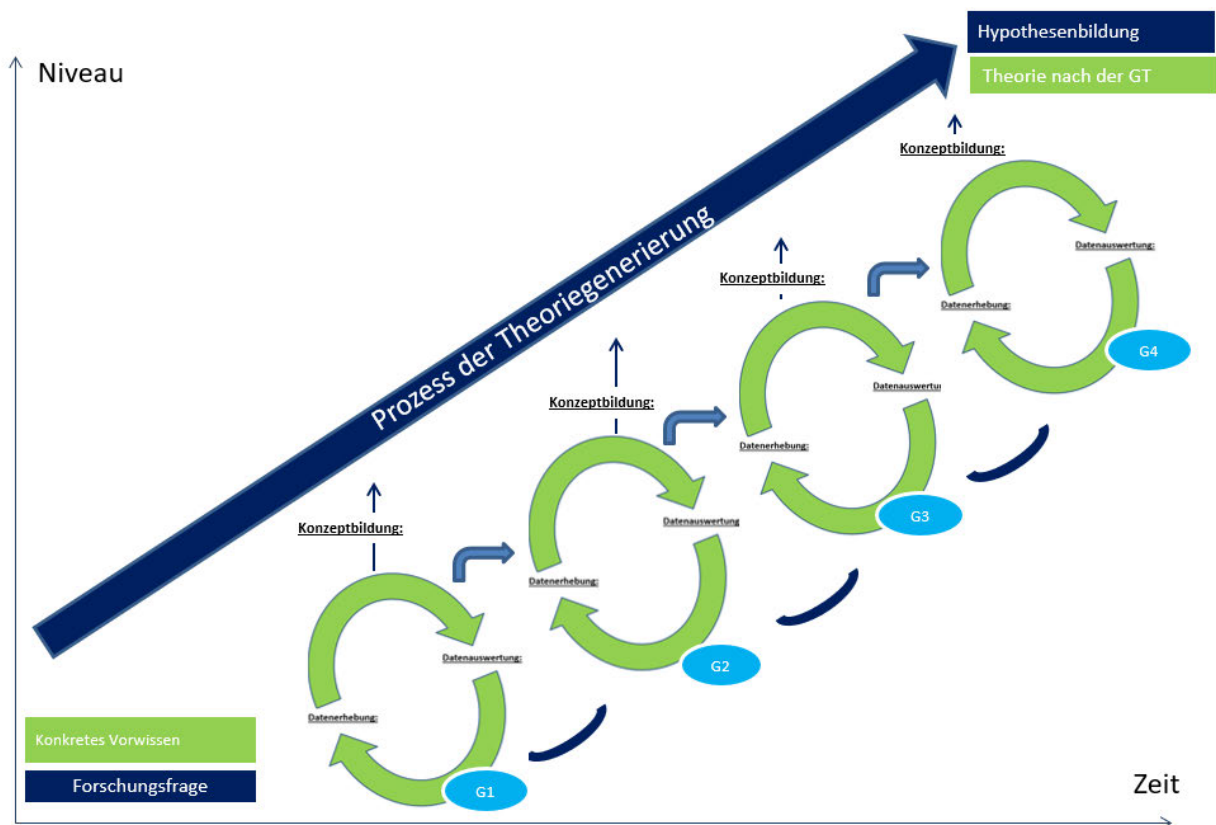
Hypothesenbildung

Theorie nach der GT

Niveau

Prozess der Theoriegenerierung

Konzeptbildung:

Datenauswertung:

Datenerhebung:

G4

Konzeptbildung:

Datenauswertu

Datenerhebung:

G3

Konzeptbildung:

Datenauswertung

Datenerhebung:

G2

Konzeptbildung:

Datenauswertung:

Datenerhebung:

G1

Konkretes Vorwissen

Forschungsfrage

Zeit